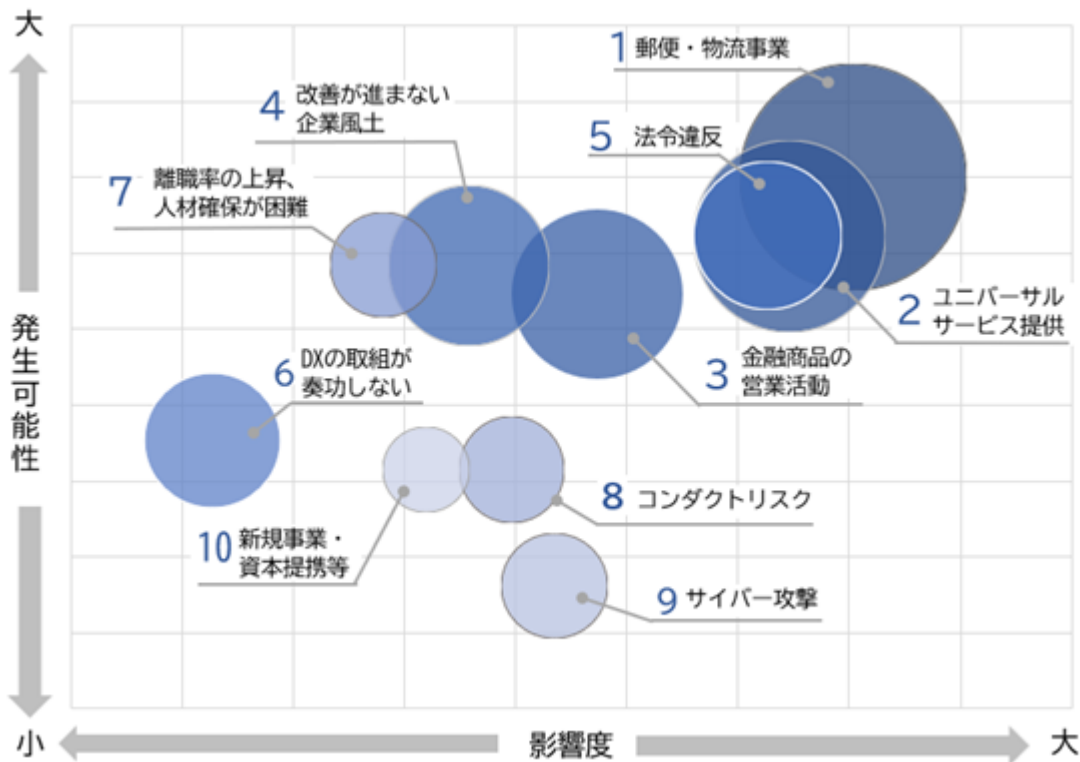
大

発生可能性

小

1 郵便・物流事業

4 改善が進まない企業風土

5 法令違反

7 離職率の上昇、人材確保が困難

2 ユニバーサルサービス提供

3 金融商品の営業活動

6 DXの取組が奏功しない

8 コンダクトリスク

10 新規事業・資本提携等

9 サイバー攻撃

影響度

大